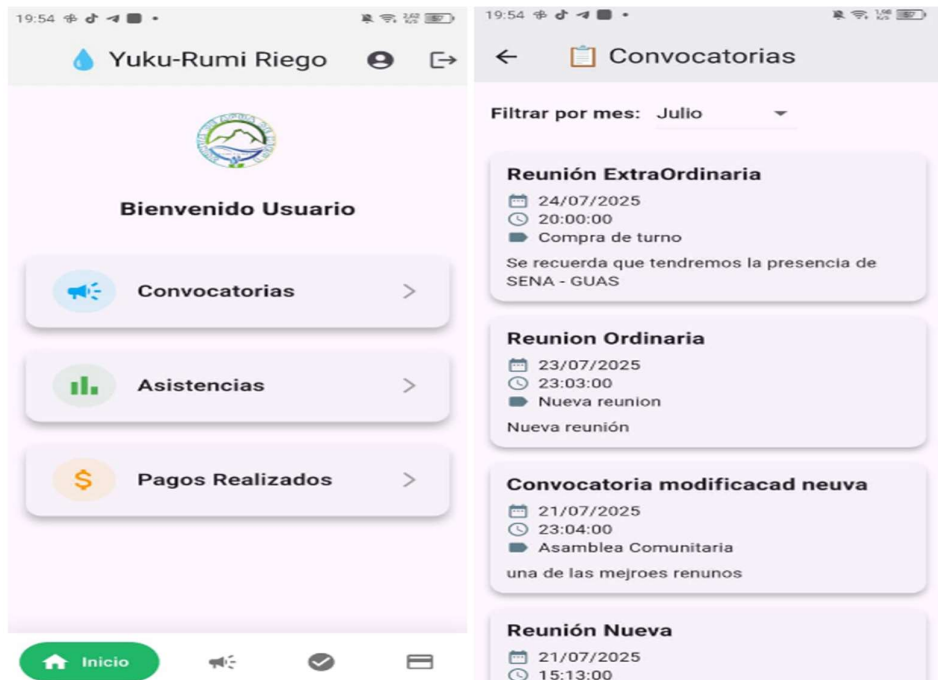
19:54

Yuku-Rumi Riego

Bienvenido Usuario

Convocatorias

Asistencias

Pagos Realizados

Inicio

19:54

Convocatorias

Filtrar por mes: Julio

Reunión ExtraOrdinaria
24/07/2025
20:00:00
Compra de turno
Se recuerda que tendremos la presencia de SENA - GUAS

Reunion Ordinaria
23/07/2025
23:03:00
Nueva reunion
Nueva reunión

Convocatoria modificacad neuva
21/07/2025
23:04:00
Asamblea Comunitaria
una de las mejroes renunos

Reunión Nueva
21/07/2025
15:13:00